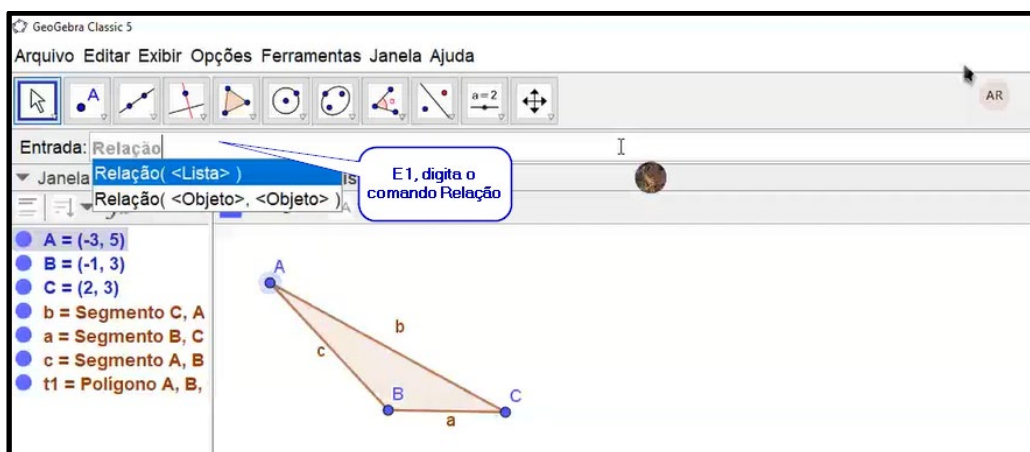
GeoGebra Classic 5

Arquivo Editar Exibir Opções Ferramentas Janela Ajuda

a=2

AR

Entrada: Relação

Relação( <Lista> )

Relação( <Objeto>, <Objeto> )

E1, digita o comando Relação

Janela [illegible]

A = (-3, 5)
B = (-1, 3)
C = (2, 3)
b = Segmento C, A
a = Segmento B, C
c = Segmento A, B
t1 = Polígono A, B,

A
b
c
B
C
a